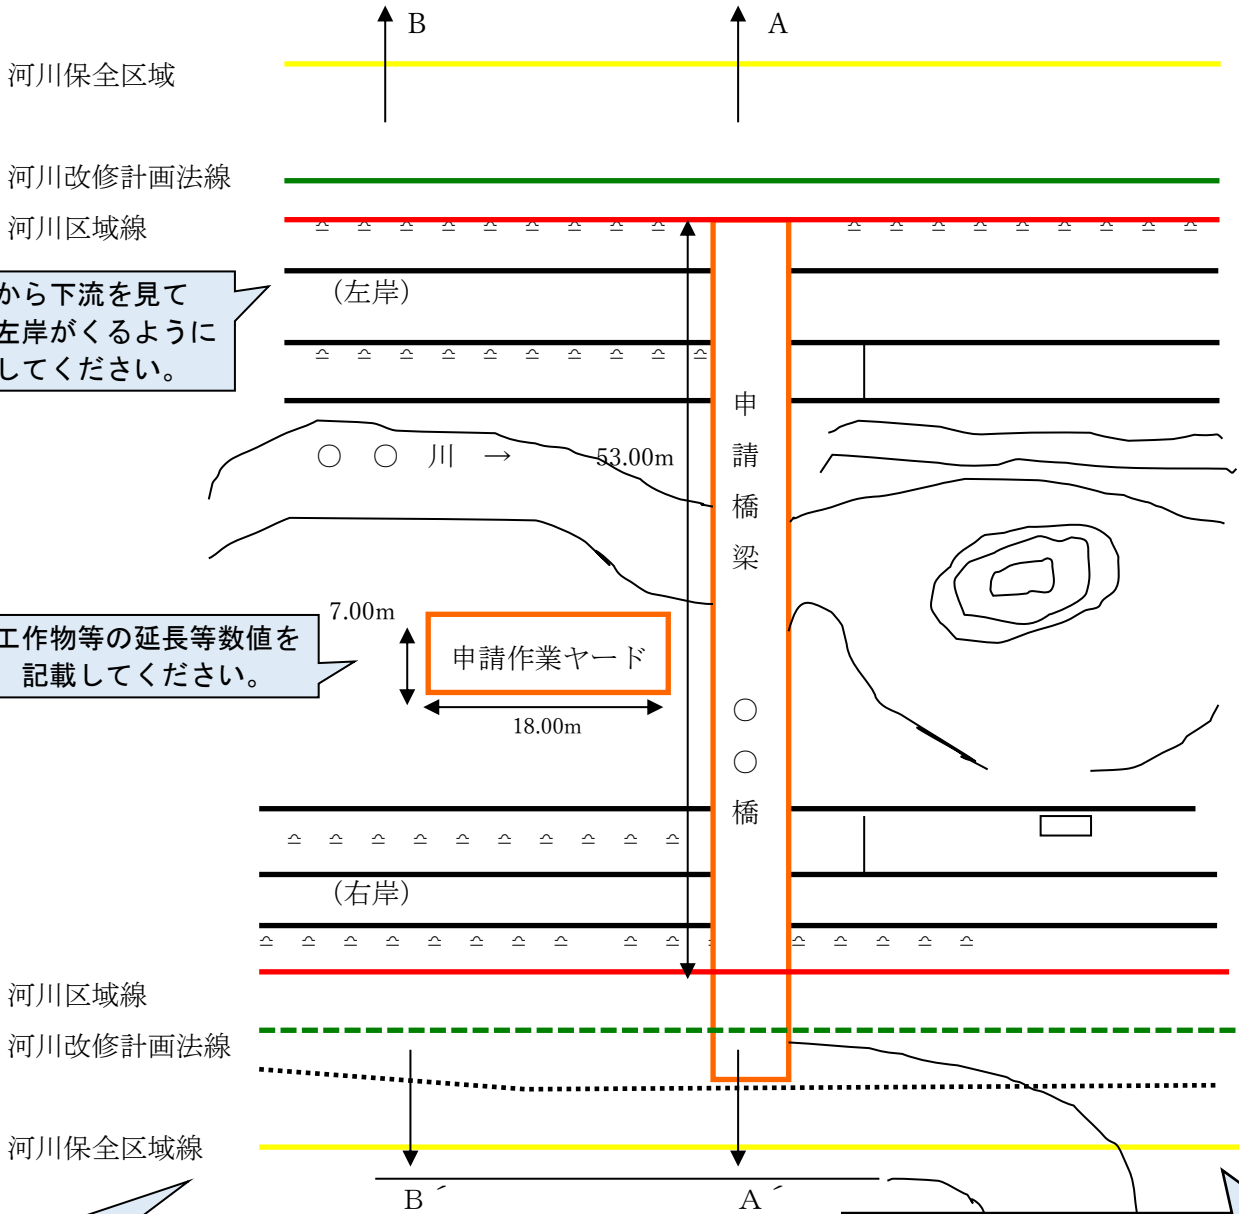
B

A

河川保全区域

河川改修計画法線

河川区域線

から下流を見て
左岸がくるように
してください。

（左岸）

申
請
橋
梁

○ ○ 川 →

53.00m

7.00m

工作物等の延長等数値を
記載してください。

申請作業ヤード

18.00m

○
○
橋

（右岸）

河川区域線

河川改修計画法線

河川保全区域線

B´

A´